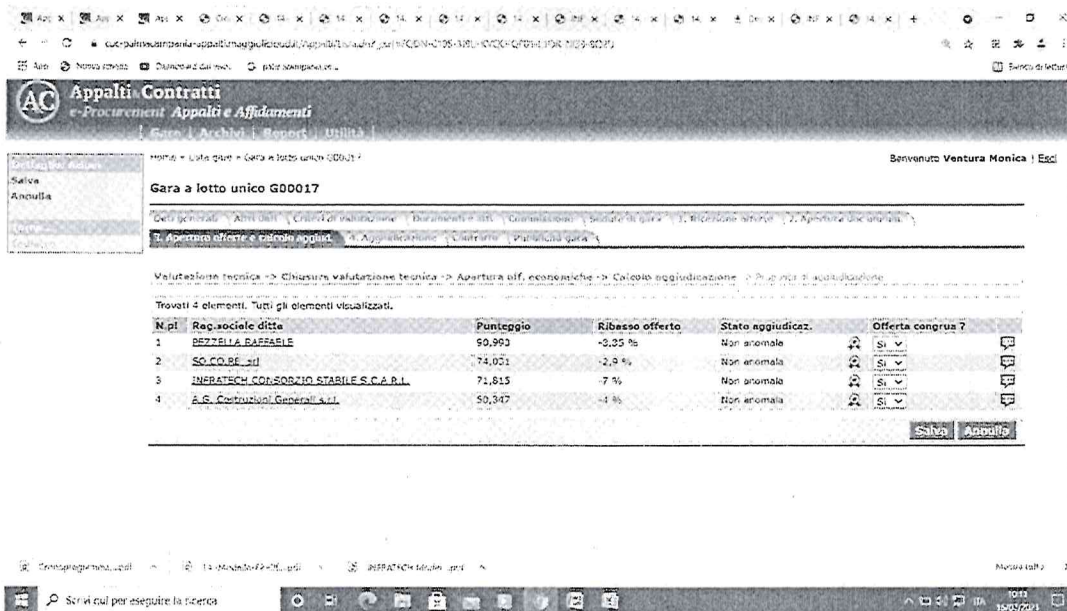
Appalti Contratti
e-Procurement Appalti e Affidamenti
Gare | Archivi | Report | Utilità |

Salva
Annulla

Home » Lista gare » Gara a lotto unico G00017

Benvenuto Ventura Monica | Esci

Gara a lotto unico G00017

Dati generali | Altri dati | Criteri di valutazione | Documenti e atti | Commissione | Sedute di gara | Ricezione offerte | Apertura doc. ammin.
Apertura offerte e calcolo aggiud. | Aggiudicazione | Contratto | Pubblicità gara

Valutazione tecnica -> Chiusura valutazione tecnica -> Apertura off. economiche -> Calcolo aggiudicazione -> Proposta di aggiudicazione

Trovati 4 elementi. Tutti gli elementi visualizzati.

| N.pl | Rag.sociale ditte | Punteggio | Ribasso offerto | Stato aggiudicaz. | Offerta congrua ? |
|---|---|---|---|---|---|
| 1 | PEZZELLA RAFFAELE | 90,993 | -8,35 % | Non anomala | Si |
| 2 | SO.CO.BE. srl | 74,031 | -2,9 % | Non anomala | Si |
| 3 | INFRATECH CONSORZIO STABILE S.C.A.R.L. | 71,815 | -7 % | Non anomala | Si |
| 4 | A.G. Costruzioni Generali s.r.l. | 50,347 | -4 % | Non anomala | Si |

Salva | Annulla

Scrivi qui per eseguire la ricerca